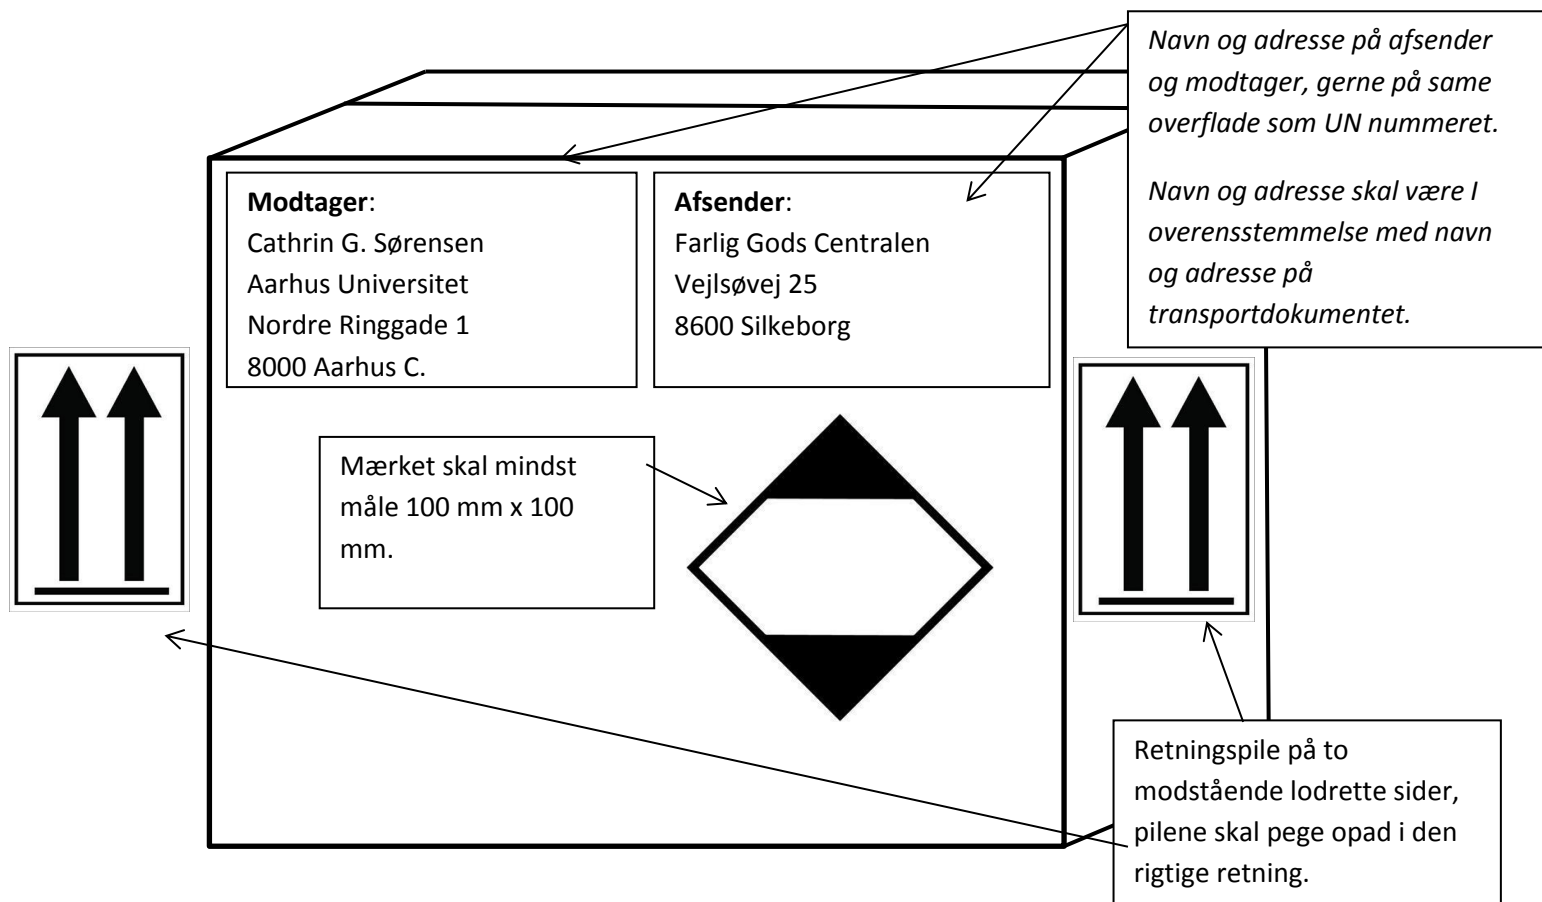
Navn og adresse på afsender og modtager, gerne på same overflade som UN nummeret.

Navn og adresse skal være I overensstemmelse med navn og adresse på transportdokumentet.

**Modtager**:
Cathrin G. Sørensen
Aarhus Universitet
Nordre Ringgade 1
8000 Aarhus C.

**Afsender**:
Farlig Gods Centralen
Vejlsøvej 25
8600 Silkeborg

Mærket skal mindst måle 100 mm x 100 mm.

Retningspile på to modstående lodrette sider, pilene skal pege opad i den rigtige retning.